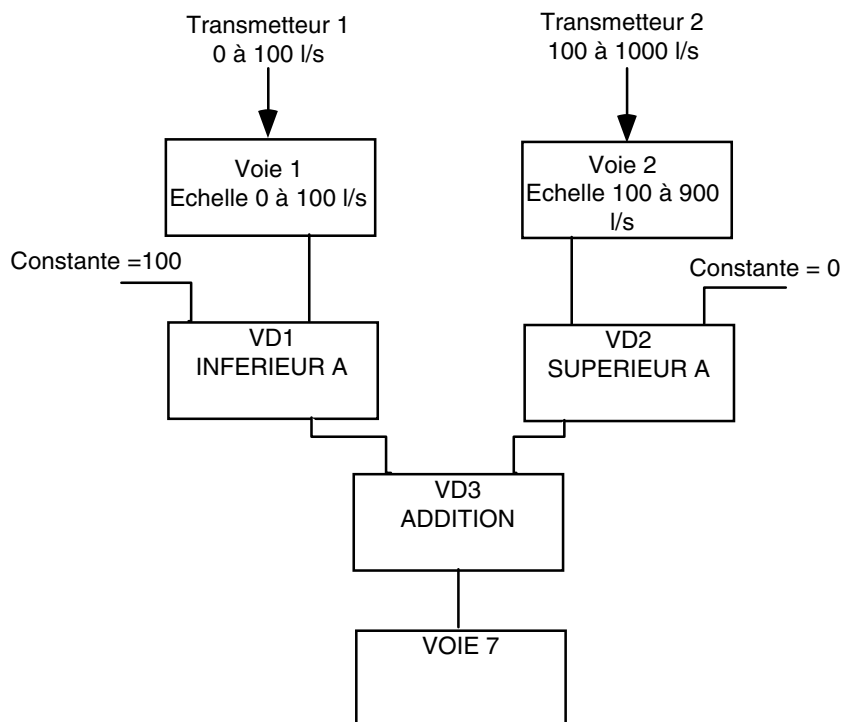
Transmetteur 1
0 à 100 l/s

Transmetteur 2
100 à 1000 l/s

Voie 1
Echelle 0 à 100 l/s

Voie 2
Echelle 100 à 900 l/s

Constante =100

Constante = 0

VD1
INFERIEUR A

VD2
SUPERIEUR A

VD3
ADDITION

VOIE 7